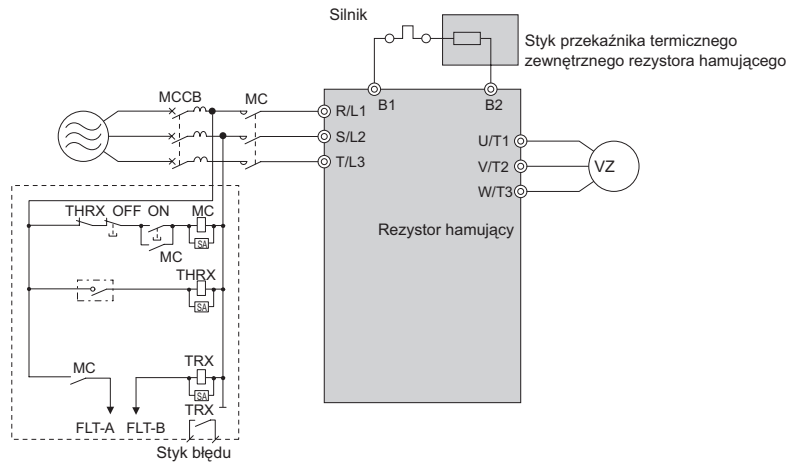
Silnik

Styk przekaźnika termicznego zewnętrznego rezystora hamującego

MCCB

MC

R/L1

S/L2

T/L3

B1

B2

U/T1

V/T2

W/T3

VZ

Rezystor hamujący

THRX

OFF

ON

MC

SA

MC

THRX

SA

MC

TRX

SA

FLT-A

FLT-B

TRX

Styk błędu